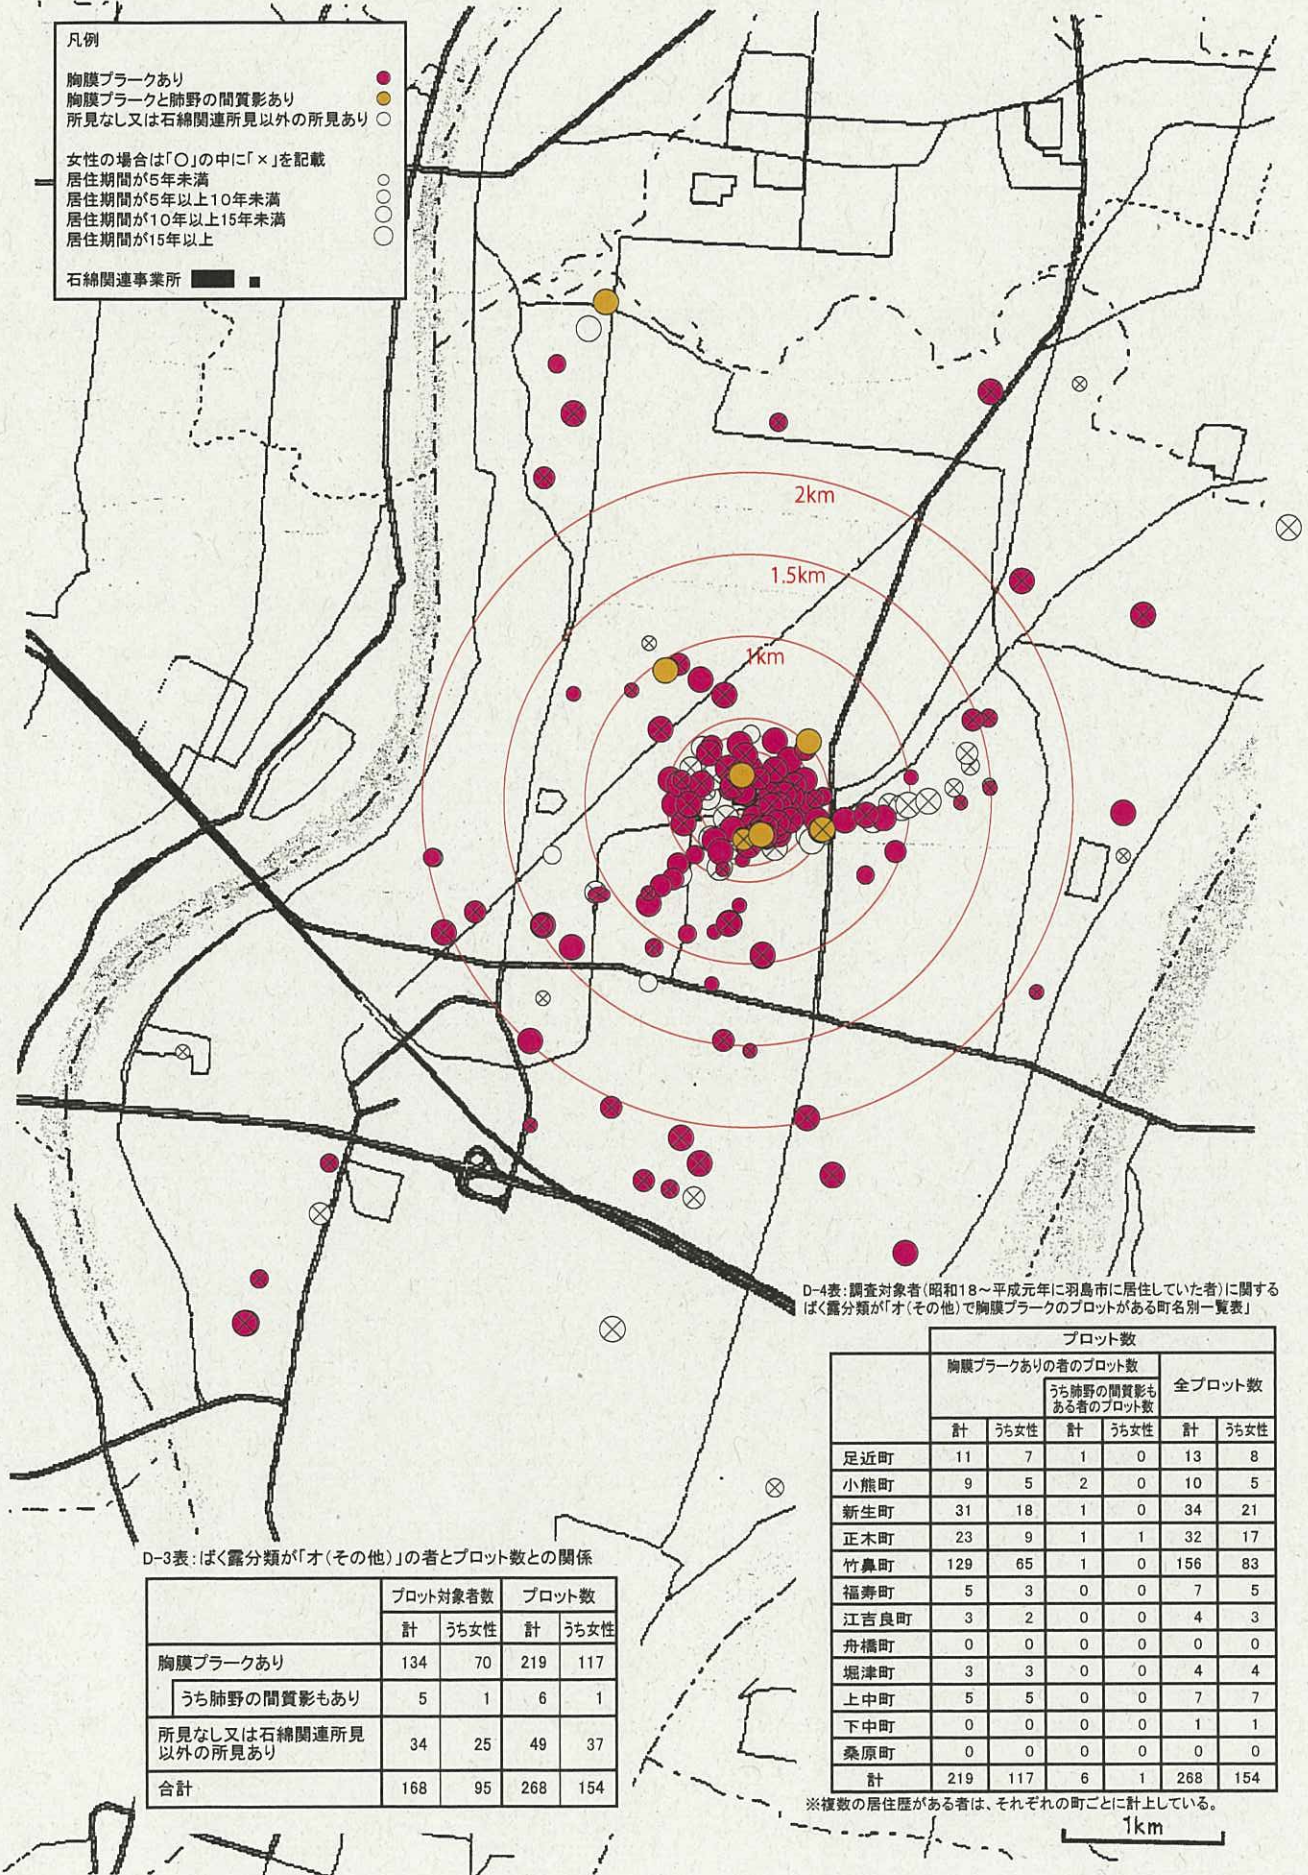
凡例

胸膜プラークあり
胸膜プラークと肺野の間質影あり
所見なし又は石綿関連所見以外の所見あり

女性の場合は「○」の中に「×」を記載
居住期間が5年未満
居住期間が5年以上10年未満
居住期間が10年以上15年未満
居住期間が15年以上

石綿関連事業所

2km
1.5km
1km

D-4表：調査対象者（昭和18～平成元年に羽島市に居住していた者）に関するばく露分類が「オ（その他）で胸膜プラークのプロットがある町名別一覧表」

| | プロット数 | | | | | |
|---|---|---|---|---|---|---|
| | 胸膜プラークありの者のプロット数 | | うち肺野の間質影もある者のプロット数 | | 全プロット数 | |
| | 計 | うち女性 | 計 | うち女性 | 計 | うち女性 |
| 足近町 | 11 | 7 | 1 | 0 | 13 | 8 |
| 小熊町 | 9 | 5 | 2 | 0 | 10 | 5 |
| 新生町 | 31 | 18 | 1 | 0 | 34 | 21 |
| 正木町 | 23 | 9 | 1 | 1 | 32 | 17 |
| 竹鼻町 | 129 | 65 | 1 | 0 | 156 | 83 |
| 福寿町 | 5 | 3 | 0 | 0 | 7 | 5 |
| 江吉良町 | 3 | 2 | 0 | 0 | 4 | 3 |
| 舟橋町 | 0 | 0 | 0 | 0 | 0 | 0 |
| 堀津町 | 3 | 3 | 0 | 0 | 4 | 4 |
| 上中町 | 5 | 5 | 0 | 0 | 7 | 7 |
| 下中町 | 0 | 0 | 0 | 0 | 1 | 1 |
| 桑原町 | 0 | 0 | 0 | 0 | 0 | 0 |
| 計 | 219 | 117 | 6 | 1 | 268 | 154 |

※複数の居住歴がある者は、それぞれの町ごとに計上している。

D-3表：ばく露分類が「オ（その他）」の者とプロット数との関係

| | プロット対象者数 | | プロット数 | |
|---|---|---|---|---|
| | 計 | うち女性 | 計 | うち女性 |
| 胸膜プラークあり | 134 | 70 | 219 | 117 |
| うち肺野の間質影もあり | 5 | 1 | 6 | 1 |
| 所見なし又は石綿関連所見以外の所見あり | 34 | 25 | 49 | 37 |
| 合計 | 168 | 95 | 268 | 154 |

1km